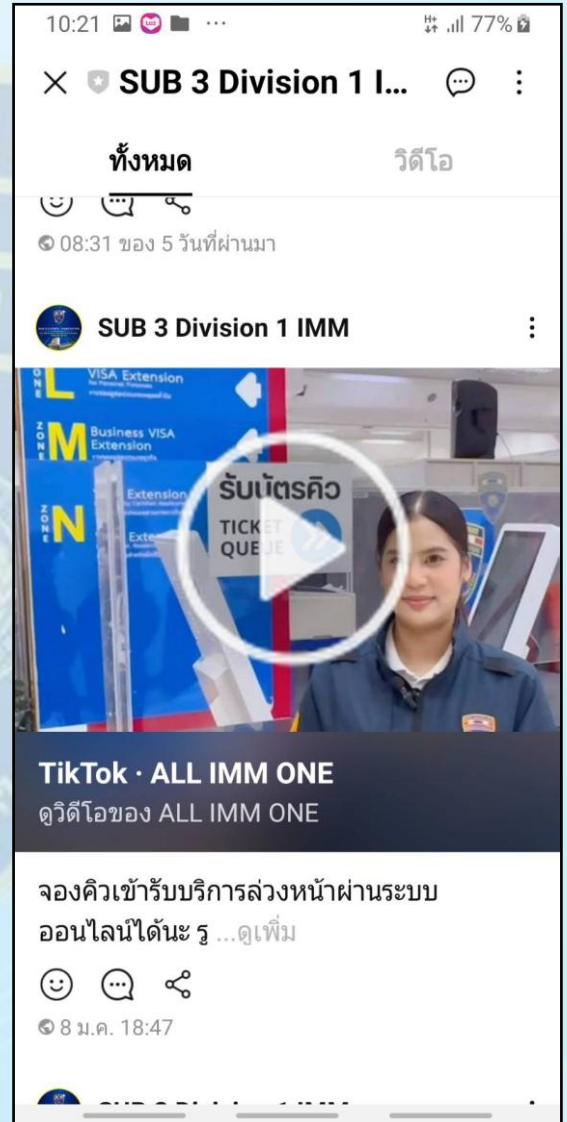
10:21 77%

SUB 3 Division 1 I...

ทั้งหมด

วิดีโอ

08:31 ของ 5 วันที่ผ่านมา

SUB 3 Division 1 IMM

ZONE L VISA Extension

ZONE M Business VISA Extension

ZONE N Extension

รับบัตรคิว

TICKET QUEUE

TikTok · ALL IMM ONE

ดูวิดีโอของ ALL IMM ONE

จองคิวเข้ารับบริการล่วงหน้าผ่านระบบออนไลน์ได้นะ ร ...ดูเพิ่ม

8 ม.ค. 18:47